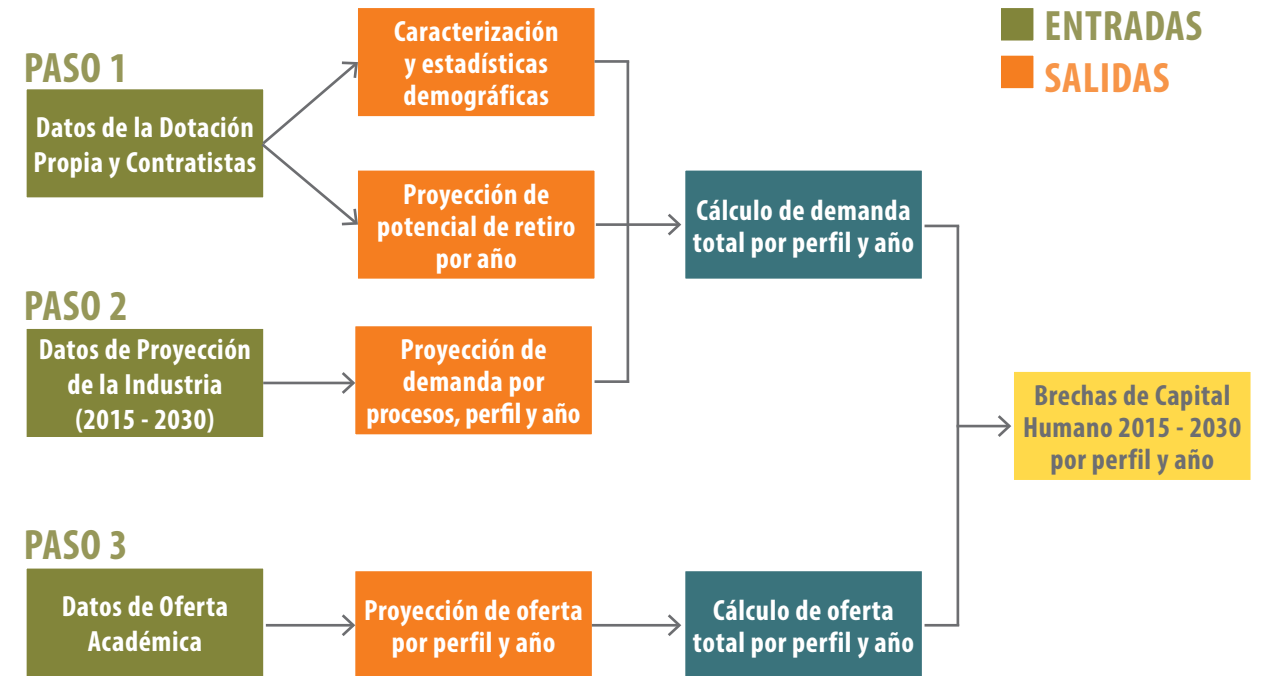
ENTRADAS
SALIDAS

PASO 1
Datos de la Dotación Propia y Contratistas

Caracterización y estadísticas demográficas

Proyección de potencial de retiro por año

PASO 2
Datos de Proyección de la Industria (2015 - 2030)

Proyección de demanda por procesos, perfil y año

Cálculo de demanda total por perfil y año

Brechas de Capital Humano 2015 - 2030 por perfil y año

PASO 3
Datos de Oferta Académica

Proyección de oferta por perfil y año

Cálculo de oferta total por perfil y año